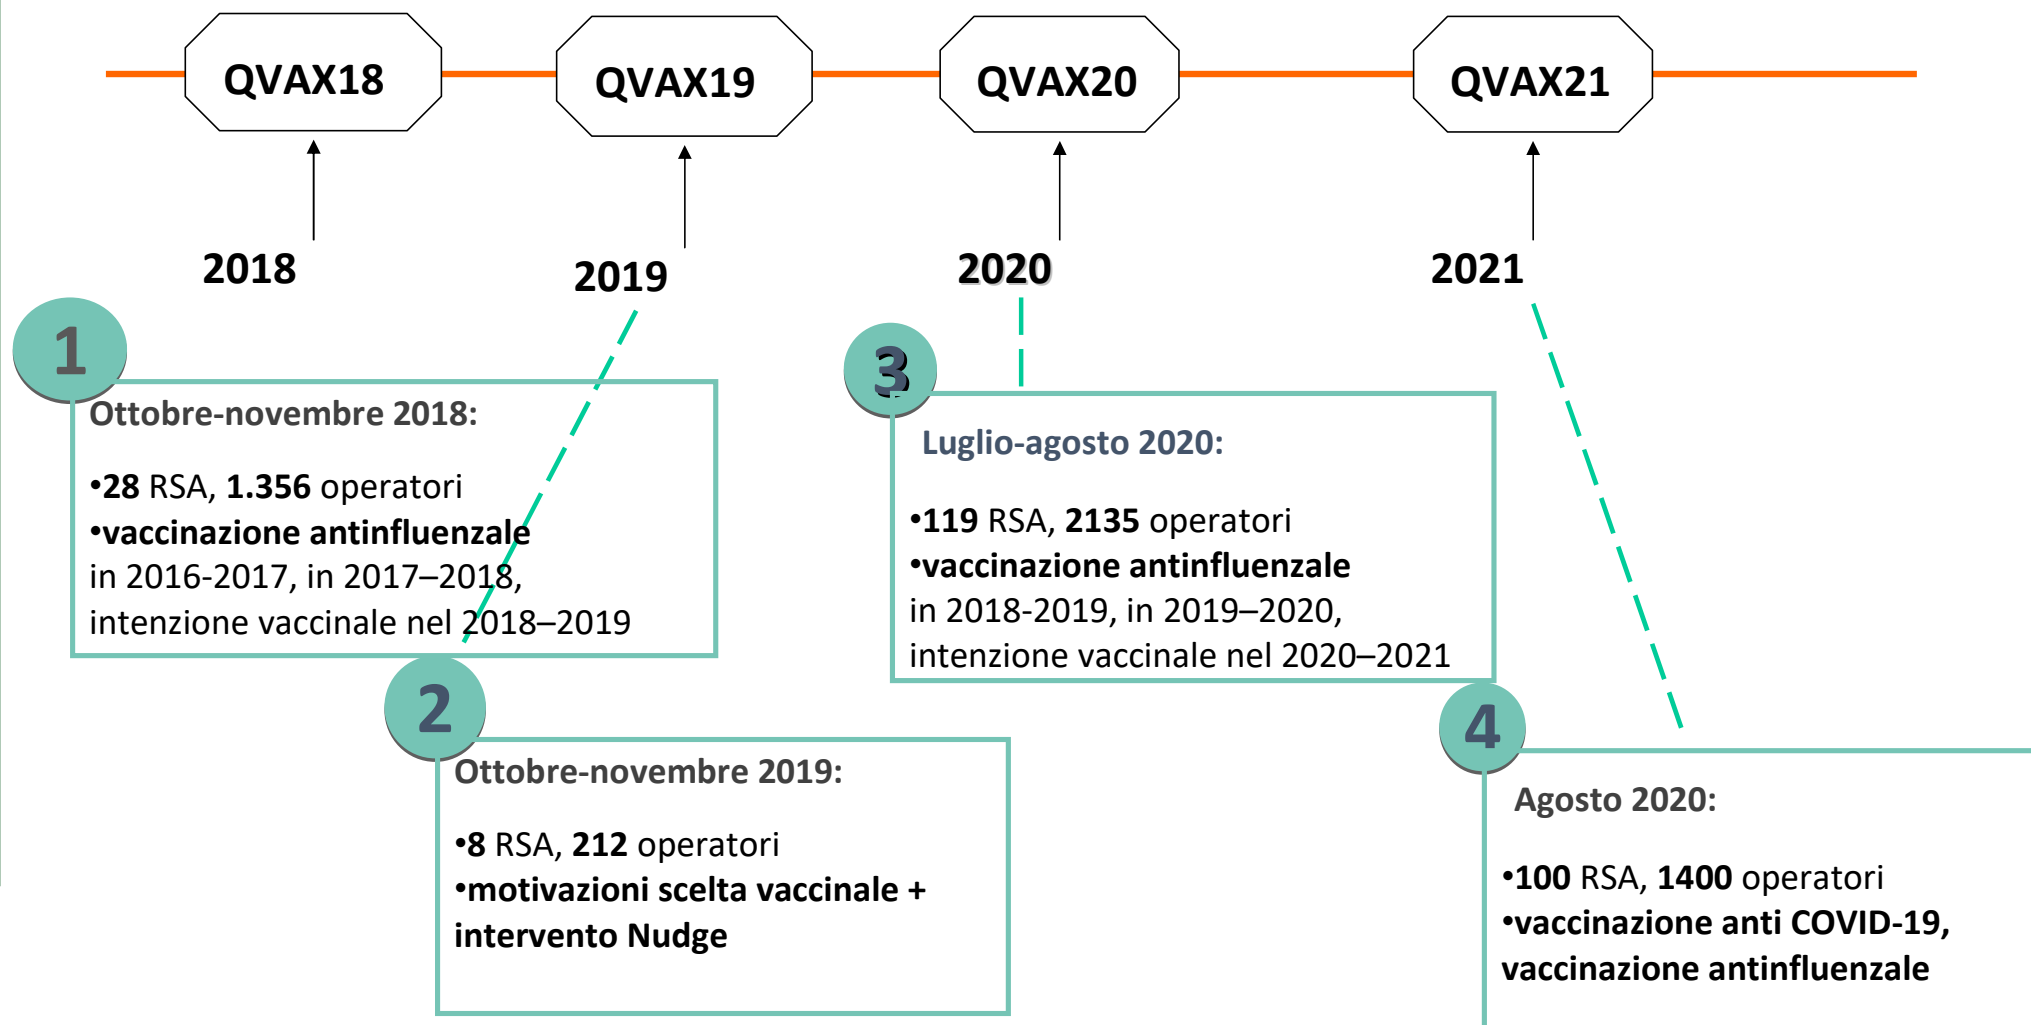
QVAX18

QVAX19

QVAX20

QVAX21

2018

2019

2020

2021

1

Ottobre-novembre 2018:

•28 RSA, 1.356 operatori
•vaccinazione antinfluenzale in 2016-2017, in 2017–2018, intenzione vaccinale nel 2018–2019

2

Ottobre-novembre 2019:

•8 RSA, 212 operatori
•motivazioni scelta vaccinale + intervento Nudge

3

Luglio-agosto 2020:

•119 RSA, 2135 operatori
•vaccinazione antinfluenzale in 2018-2019, in 2019–2020, intenzione vaccinale nel 2020–2021

4

Agosto 2020:

•100 RSA, 1400 operatori
•vaccinazione anti COVID-19, vaccinazione antinfluenzale